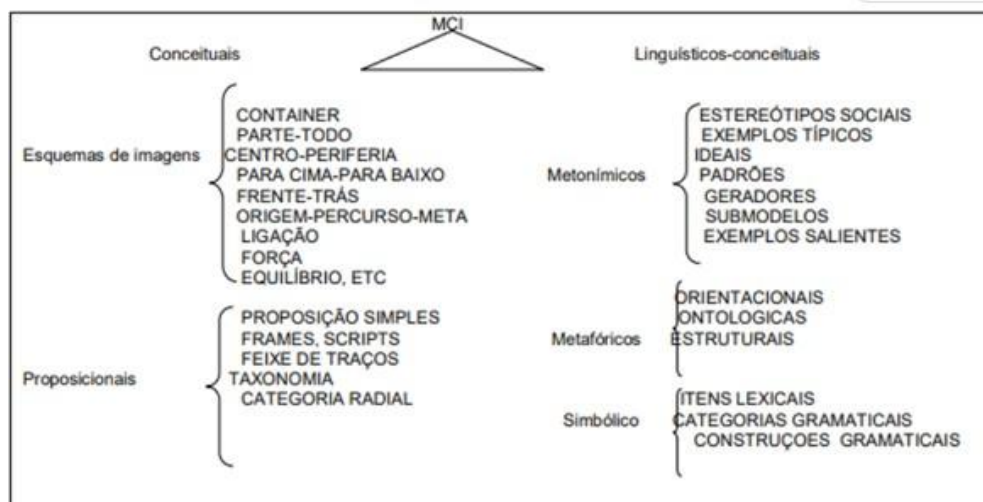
MCI

Conceituais

Esquemas de imagens
CONTAINER
PARTE-TODO
CENTRO-PERIFERIA
PARA CIMA-PARA BAIXO
FRENTE-TRÁS
ORIGEM-PERCURSO-META
LIGAÇÃO
FORÇA
EQUILÍBRIO, ETC

Proposicionais
PROPOSIÇÃO SIMPLES
FRAMES, SCRIPTS
FEIXE DE TRAÇOS
TAXONOMIA
CATEGORIA RADIAL

Linguísticos-conceituais

Metonímicos
ESTEREÓTIPOS SOCIAIS
EXEMPLOS TÍPICOS
IDEAIS
PADRÕES
GERADORES
SUBMODELOS
EXEMPLOS SALIENTES

Metafóricos
ORIENTACIONAIS
ONTOLOGICAS
ESTRUTURAIS

Simbólico
ITENS LEXICAIS
CATEGORIAS GRAMATICAIS
CONSTRUÇOES GRAMATICAIS